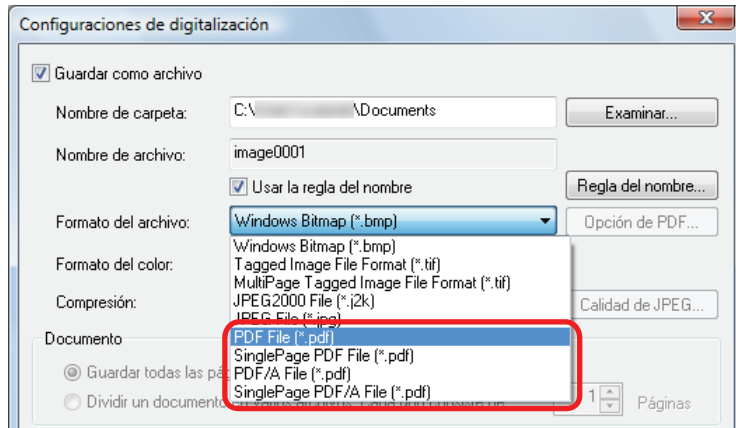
Configuraciones de digitalización

Guardar como archivo

Nombre de carpeta: C:\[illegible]\Documents Examinar...

Nombre de archivo: image0001

Usar la regla del nombre Regla del nombre...

Formato del archivo: Windows Bitmap (*.bmp) Opción de PDF...

Formato del color:

Compresión: Calidad de JPEG...

Windows Bitmap (*.bmp)
Tagged Image File Format (*.tif)
MultiPage Tagged Image File Format (*.tif)
JPEG2000 File (*.j2k)
JPEG File (*.jpg)
PDF File (*.pdf)
SinglePage PDF File (*.pdf)
PDF/A File (*.pdf)
SinglePage PDF/A File (*.pdf)

Documento

Guardar todas las pá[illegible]

Dividir un documento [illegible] 1 Páginas